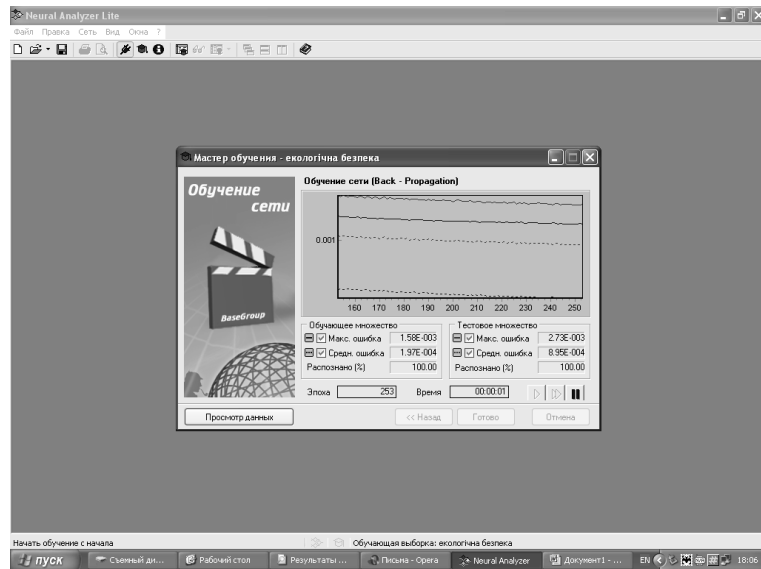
Neural Analyzer Lite
Файл Правка Сеть Вид Окна ?

Мастер обучения - екологічна безпека
Обучение сети
BaseGroup
Обучение сети (Back - Propagation)
0.001
160 170 180 190 200 210 220 230 240 250
Обучающее множество
Макс. ошибка 1.58E-003
Средн. ошибка 1.97E-004
Распознано (%) 100.00
Тестовое множество
Макс. ошибка 2.73E-003
Средн. ошибка 8.95E-004
Распознано (%) 100.00
Эпоха 253
Время 00:00:01
Просмотр данных
<< Назад
Готово
Отмена

Начать обучение с начала
Обучающая выборка: екологічна безпека
пуск
Съемный ди...
Рабочий стол
Результаты ...
Письма - Opera
Neural Analyzer
Документ1 - ...
EN
18:06